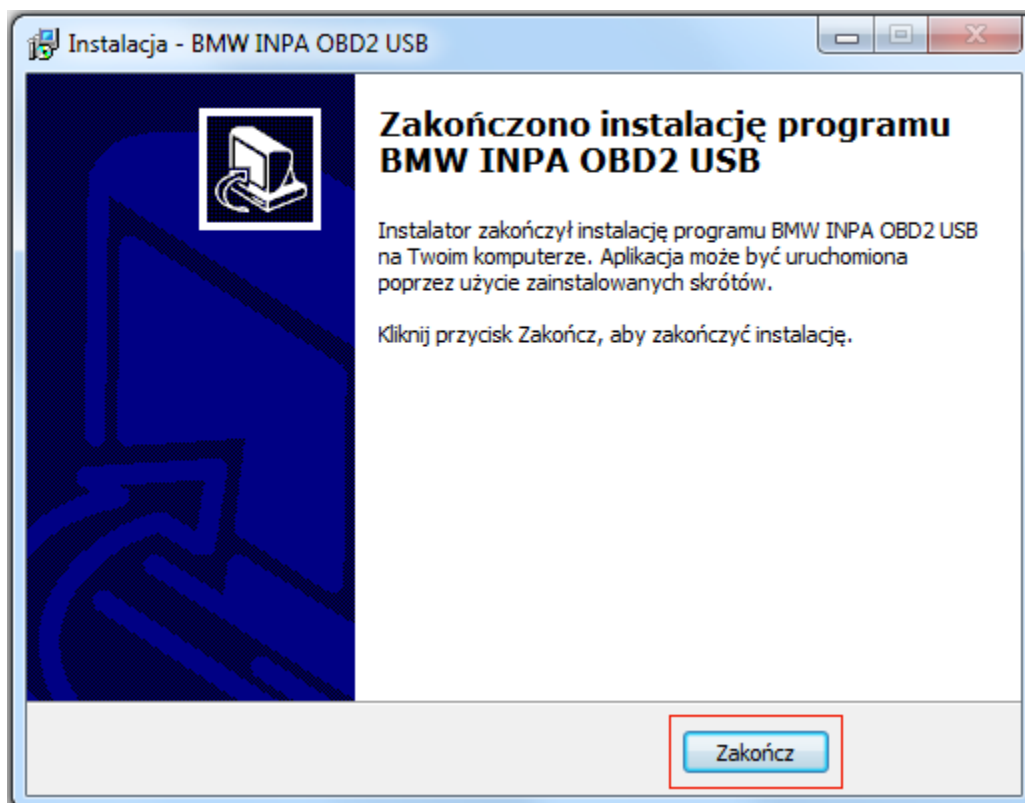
Instalacja - BMW INPA OBD2 USB

Zakończono instalację programu BMW INPA OBD2 USB

Instalator zakończył instalację programu BMW INPA OBD2 USB na Twoim komputerze. Aplikacja może być uruchomiona poprzez użycie zainstalowanych skrótów.

Kliknij przycisk Zakończ, aby zakończyć instalację.

Zakończ